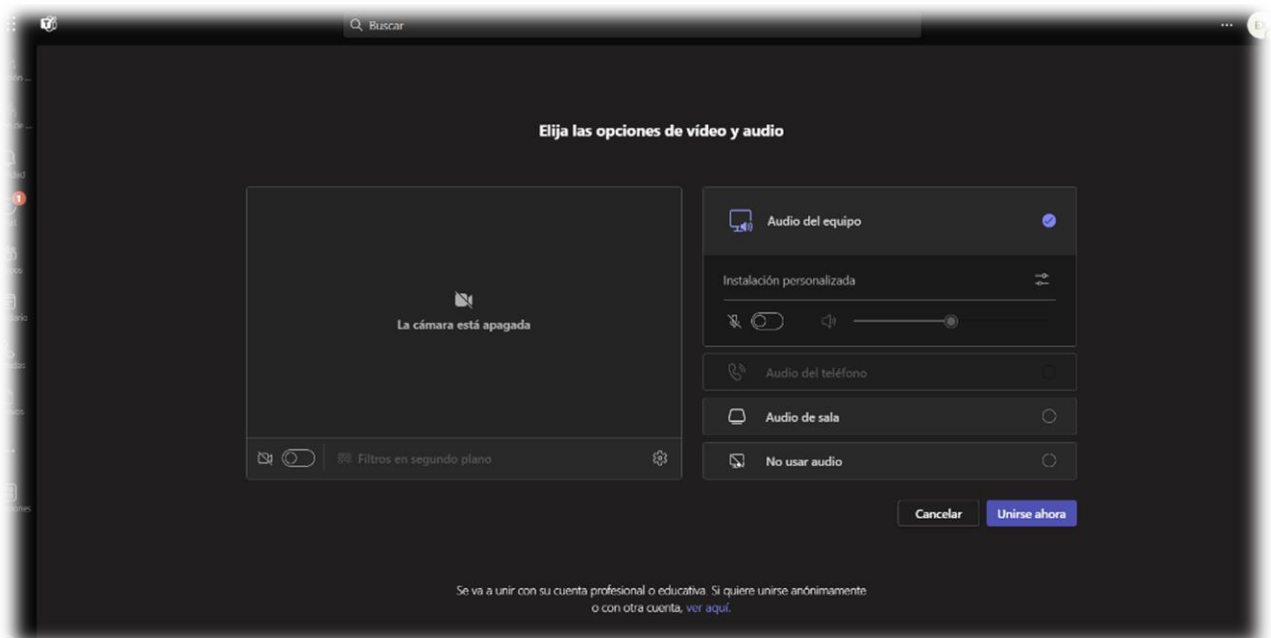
Buscar

...

Elija las opciones de vídeo y audio

La cámara está apagada

Filtros en segundo plano

Audio del equipo

Instalación personalizada

Audio del teléfono

Audio de sala

No usar audio

Cancelar

Unirse ahora

Se va a unir con su cuenta profesional o educativa. Si quiere unirse anónimamente o con otra cuenta, ver aquí.